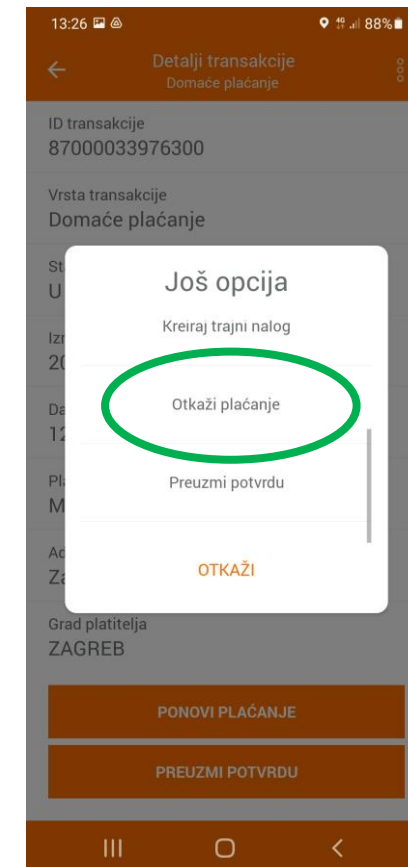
13:26 88%

Detalji transakcije
Domaće plaćanje

ID transakcije
87000033976300

Vrsta transakcije
Domaće plaćanje

St
U

Izn
20

Da
12

Pl
M

Ad
Za

Još opcija

Kreiraj trajni nalog

Otkaži plaćanje

Preuzmi potvrdu

OTKAŽI

Grad platitelja
ZAGREB

PONOVI PLAĆANJE

PREUZMI POTVRDU